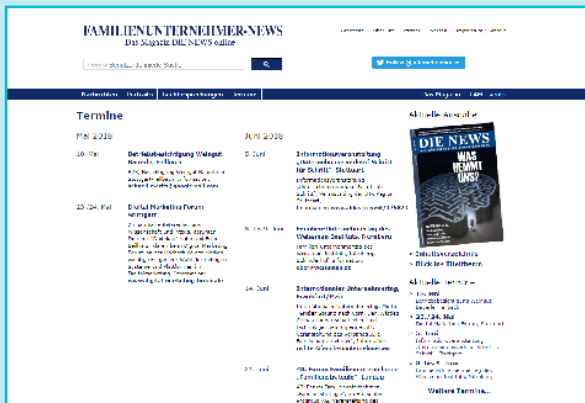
FAMILIENUNTERNEHMER-NEWS
Das Magazin DIE NEWS online

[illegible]

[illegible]

Termine

Mai 2016

10. Mai
Betriebsbesichtigung Weingut
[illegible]

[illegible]

25./24. Mai
Digital Marketing Forum
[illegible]

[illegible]

Juni 2016

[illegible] Juni
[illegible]

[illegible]

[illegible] Juni
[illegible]

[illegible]

14. Juni
Internationaler Unternehmertag
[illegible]

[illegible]

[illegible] Juni
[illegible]

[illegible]

Aktuelle Ausgabe

DIE NEWS
WAS NIMMT UNS?

Inhaltsverzeichnis
Blick ins Titelthema

Aktuelle Termine

10. Mai
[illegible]

25./24. Mai
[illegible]

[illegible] Juni
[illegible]

Weitere Termine...